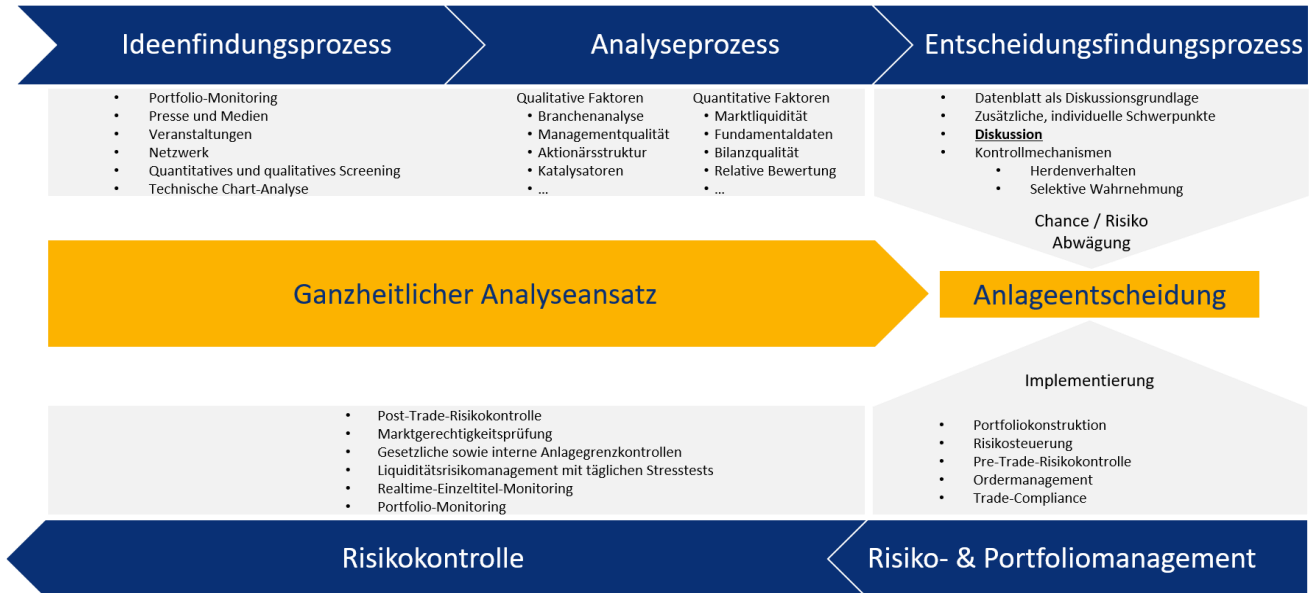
Ideenfindungsprozess

Analyseprozess

Entscheidungsfindungsprozess

- Portfolio-Monitoring
- Presse und Medien
- Veranstaltungen
- Netzwerk
- Quantitatives und qualitatives Screening
- Technische Chart-Analyse

Qualitative Faktoren
- Branchenanalyse
- Managementqualität
- Aktionärsstruktur
- Katalysatoren
- ...

Quantitative Faktoren
- Marktliquidität
- Fundamentaldaten
- Bilanzqualität
- Relative Bewertung
- ...

- Datenblatt als Diskussionsgrundlage
- Zusätzliche, individuelle Schwerpunkte
- **Diskussion**
- Kontrollmechanismen
  - Herdenverhalten
  - Selektive Wahrnehmung

Chance / Risiko Abwägung

Ganzheitlicher Analyseansatz

Anlageentscheidung

Implementierung

- Post-Trade-Risikokontrolle
- Marktgerechtigkeitsprüfung
- Gesetzliche sowie interne Anlagegrenzkontrollen
- Liquiditätsrisikomanagement mit täglichen Stresstests
- Realtime-Einzeltitel-Monitoring
- Portfolio-Monitoring

- Portfoliokonstruktion
- Risikosteuerung
- Pre-Trade-Risikokontrolle
- Ordermanagement
- Trade-Compliance

Risikokontrolle

Risiko- & Portfoliomanagement